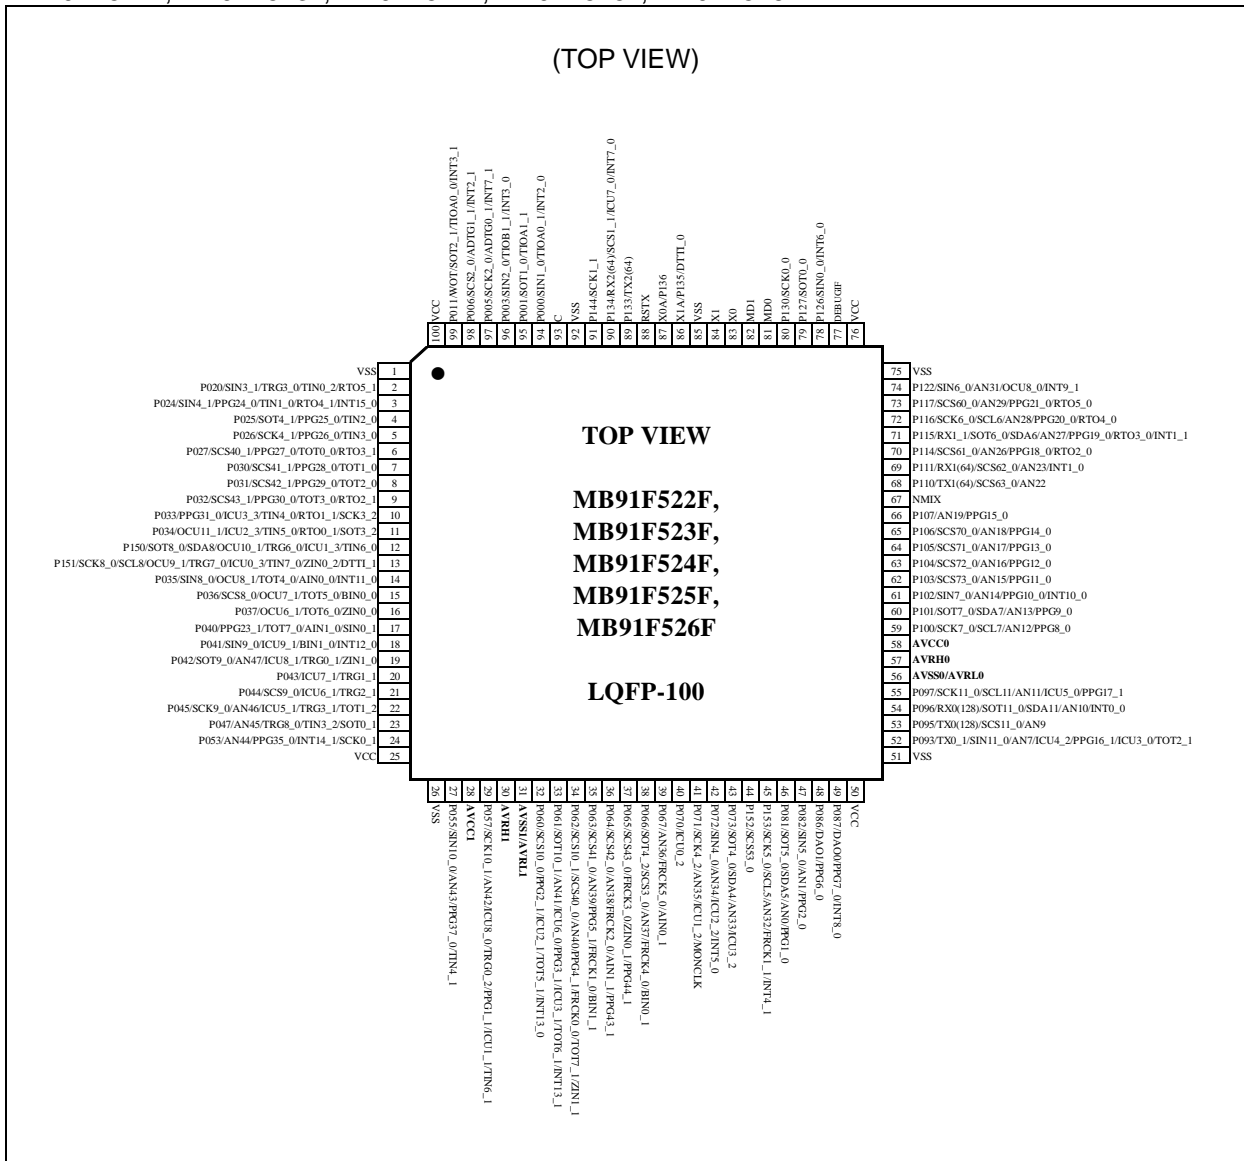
(TOP VIEW)

100 VCC
99 P011/WOT/SOT2_1/TIOA0_0/INT3_1
98 P006/SCS2_0/ADTG1_1/INT2_1
97 P005/SCK2_0/ADTG0_1/INT7_1
96 P003/SIN2_0/TIOB1_1/INT3_0
95 P001/SOT1_0/TIOA1_1
94 P000/SIN1_0/TIOA0_1/INT2_0
93 C
92 VSS
91 P144/SCK1_1
90 P134/RX2(64)/SCS1_1/ICU7_0/INT7_0
89 P133/TX2(64)
88 RSTX
87 X0A/P136
86 X1A/P135/DTTI_0
85 VSS
84 X1
83 X0
82 MD1
81 MD0
80 P130/SCK0_0
79 P127/SOT0_0
78 P126/SIN0_0/INT6_0
77 DEBUGIF
76 VCC

VSS 1
P020/SIN3_1/TRG3_0/TIN0_2/RTO5_1 2
P024/SIN4_1/PPG24_0/TIN1_0/RTO4_1/INT15_0 3
P025/SOT4_1/PPG25_0/TIN2_0 4
P026/SCK4_1/PPG26_0/TIN3_0 5
P027/SCS40_1/PPG27_0/TOT0_0/RTO3_1 6
P030/SCS41_1/PPG28_0/TOT1_0 7
P031/SCS42_1/PPG29_0/TOT2_0 8
P032/SCS43_1/PPG30_0/TOT3_0/RTO2_1 9
P033/PPG31_0/ICU3_3/TIN4_0/RTO1_1/SCK3_2 10
P034/OCU11_1/ICU2_3/TIN5_0/RTO0_1/SOT3_2 11
P150/SOT8_0/SDA8/OCU10_1/TRG6_0/ICU1_3/TIN6_0 12
P151/SCK8_0/SCL8/OCU9_1/TRG7_0/ICU0_3/TIN7_0/ZIN0_2/DTTI_1 13
P035/SIN8_0/OCU8_1/TOT4_0/AIN0_0/INT11_0 14
P036/SCS8_0/OCU7_1/TOT5_0/BIN0_0 15
P037/OCU6_1/TOT6_0/ZIN0_0 16
P040/PPG23_1/TOT7_0/AIN1_0/SIN0_1 17
P041/SIN9_0/ICU9_1/BIN1_0/INT12_0 18
P042/SOT9_0/AN47/ICU8_1/TRG0_1/ZIN1_0 19
P043/ICU7_1/TRG1_1 20
P044/SCS9_0/ICU6_1/TRG2_1 21
P045/SCK9_0/AN46/ICU5_1/TRG3_1/TOT1_2 22
P047/AN45/TRG8_0/TIN3_2/SOT0_1 23
P053/AN44/PPG35_0/INT14_1/SCK0_1 24
VCC 25

TOP VIEW

MB91F522F,
MB91F523F,
MB91F524F,
MB91F525F,
MB91F526F

LQFP-100

75 VSS
74 P122/SIN6_0/AN31/OCU8_0/INT9_1
73 P117/SCS60_0/AN29/PPG21_0/RTO5_0
72 P116/SCK6_0/SCL6/AN28/PPG20_0/RTO4_0
71 P115/RX1_1/SOT6_0/SDA6/AN27/PPG19_0/RTO3_0/INT1_1
70 P114/SCS61_0/AN26/PPG18_0/RTO2_0
69 P111/RX1(64)/SCS62_0/AN23/INT1_0
68 P110/TX1(64)/SCS63_0/AN22
67 NMIX
66 P107/AN19/PPG15_0
65 P106/SCS70_0/AN18/PPG14_0
64 P105/SCS71_0/AN17/PPG13_0
63 P104/SCS72_0/AN16/PPG12_0
62 P103/SCS73_0/AN15/PPG11_0
61 P102/SIN7_0/AN14/PPG10_0/INT10_0
60 P101/SOT7_0/SDA7/AN13/PPG9_0
59 P100/SCK7_0/SCL7/AN12/PPG8_0
58 AVCC0
57 AVRH0
56 AVSS0/AVRL0
55 P097/SCK11_0/SCL11/AN11/ICU5_0/PPG17_1
54 P096/RX0(128)/SOT11_0/SDA11/AN10/INT0_0
53 P095/TX0(128)/SCS11_0/AN9
52 P093/TX0_1/SIN11_0/AN7/ICU4_2/PPG16_1/ICU3_0/TOT2_1
51 VSS

26 VSS
27 P055/SIN10_0/AN43/PPG37_0/TIN4_1
28 AVCC1
29 P057/SCK10_1/AN42/ICU8_0/TRG0_2/PPG1_1/ICU1_1/TIN6_1
30 AVRH1
31 AVSS1/AVRL1
32 P060/SCS10_0/PPG2_1/ICU2_1/TOT5_1/INT13_0
33 P061/SOT10_1/AN41/ICU6_0/PPG3_1/ICU3_1/TOT6_1/INT13_1
34 P062/SCS10_1/SCS40_0/AN40/PPG4_1/FRCK0_0/TOT7_1/ZIN1_1
35 P063/SCS41_0/AN39/PPG5_1/FRCK1_0/BIN1_1
36 P064/SCS42_0/AN38/FRCK2_0/AIN1_1/PPG43_1
37 P065/SCS43_0/FRCK3_0/ZIN0_1/PPG44_1
38 P066/SOT4_2/SCS3_0/AN37/FRCK4_0/BIN0_1
39 P067/AN36/FRCK5_0/AIN0_1
40 P070/ICU0_2
41 P071/SCK4_2/AN35/ICU1_2/MONCLK
42 P072/SIN4_0/AN34/ICU2_2/INT5_0
43 P073/SOT4_0/SDA4/AN33/ICU3_2
44 P152/SCS53_0
45 P153/SCK5_0/SCL5/AN32/FRCK1_1/INT4_1
46 P081/SOT5_0/SDA5/AN0/PPG1_0
47 P082/SIN5_0/AN1/PPG2_0
48 P086/DAO1/PPG6_0
49 P087/DAO0/PPG7_0/INT8_0
50 VCC